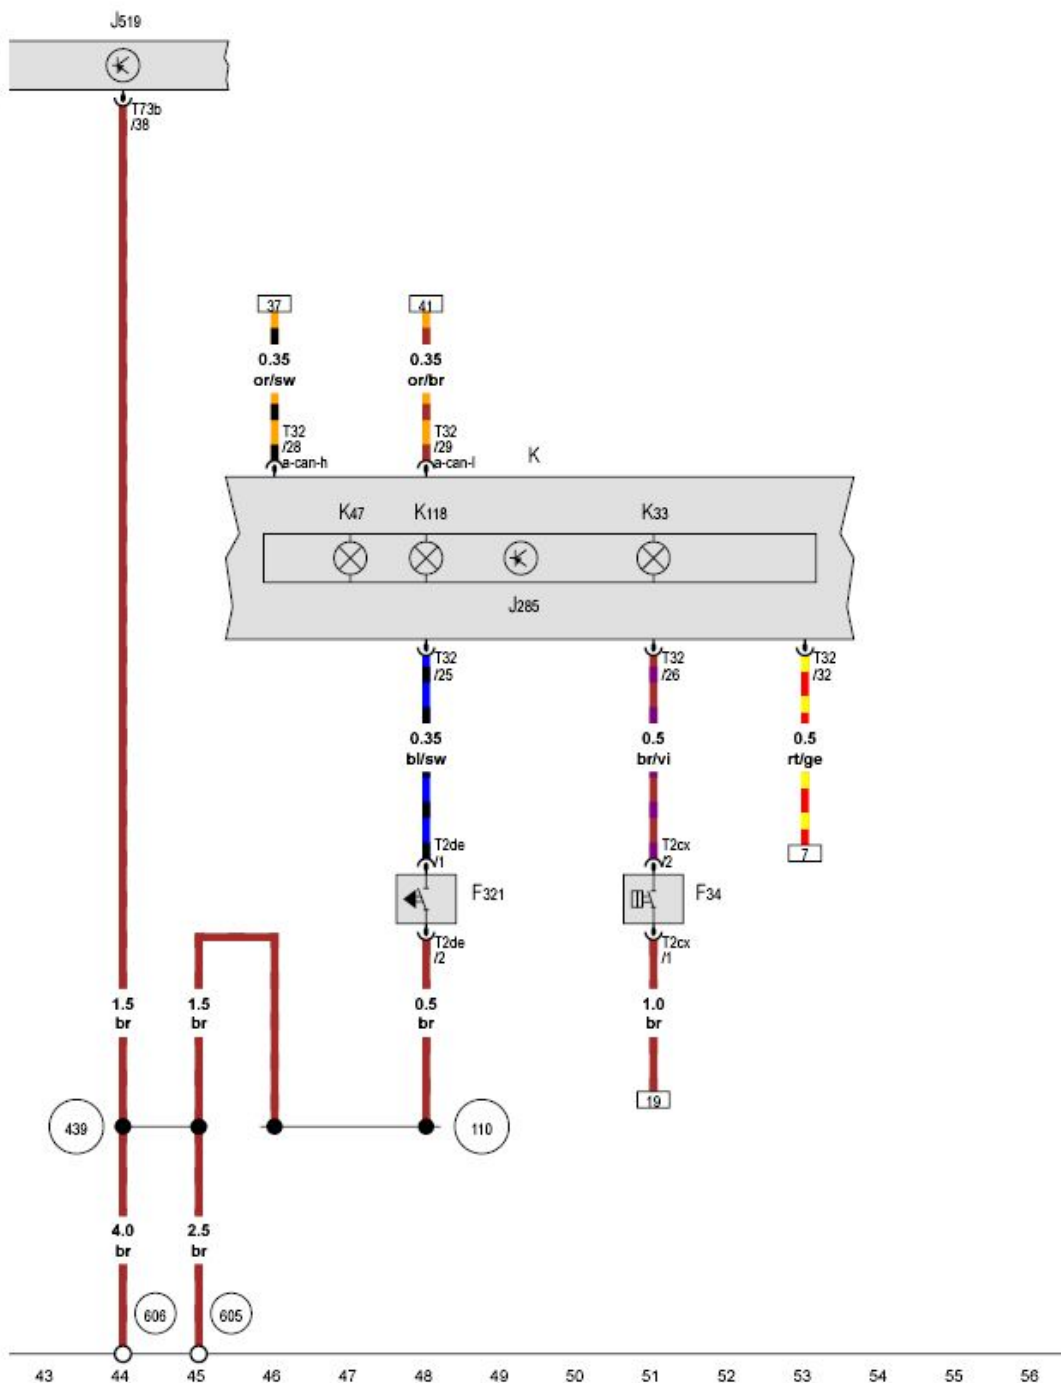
$J_{519}$

T73b
/38

37

0.35
or/sw

T32
/28
a-can-h

41

0.35
or/br

T32
/29
a-can-l

K

$K_{47}$ $K_{118}$ $K_{33}$

$J_{285}$

T32
/25

0.35
bl/sw

T2de
/1

$F_{321}$

T2de
/2

T32
/26

0.5
br/vi

T2cx
/2

$F_{34}$

T2cx
/1

T32
/32

0.5
rt/ge

7

1.5
br

1.5
br

0.5
br

1.0
br

19

439

110

4.0
br

2.5
br

606

605

43 44 45 46 47 48 49 50 51 52 53 54 55 56